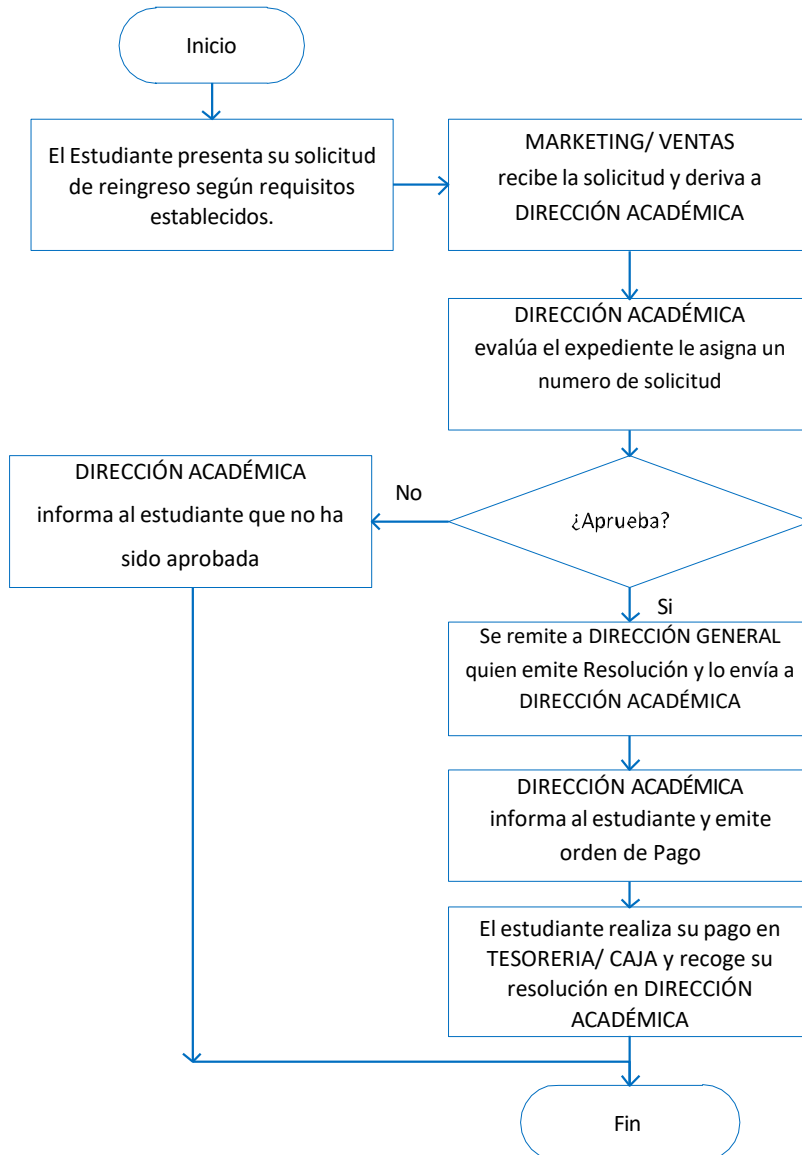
Inicio

El Estudiante presenta su solicitud de reingreso según requisitos establecidos.

MARKETING/ VENTAS recibe la solicitud y deriva a DIRECCIÓN ACADÉMICA

DIRECCIÓN ACADÉMICA evalúa el expediente le asigna un numero de solicitud

¿Aprueba?

No

DIRECCIÓN ACADÉMICA informa al estudiante que no ha sido aprobada

Si

Se remite a DIRECCIÓN GENERAL quien emite Resolución y lo envía a DIRECCIÓN ACADÉMICA

DIRECCIÓN ACADÉMICA informa al estudiante y emite orden de Pago

El estudiante realiza su pago en TESORERIA/ CAJA y recoge su resolución en DIRECCIÓN ACADÉMICA

Fin